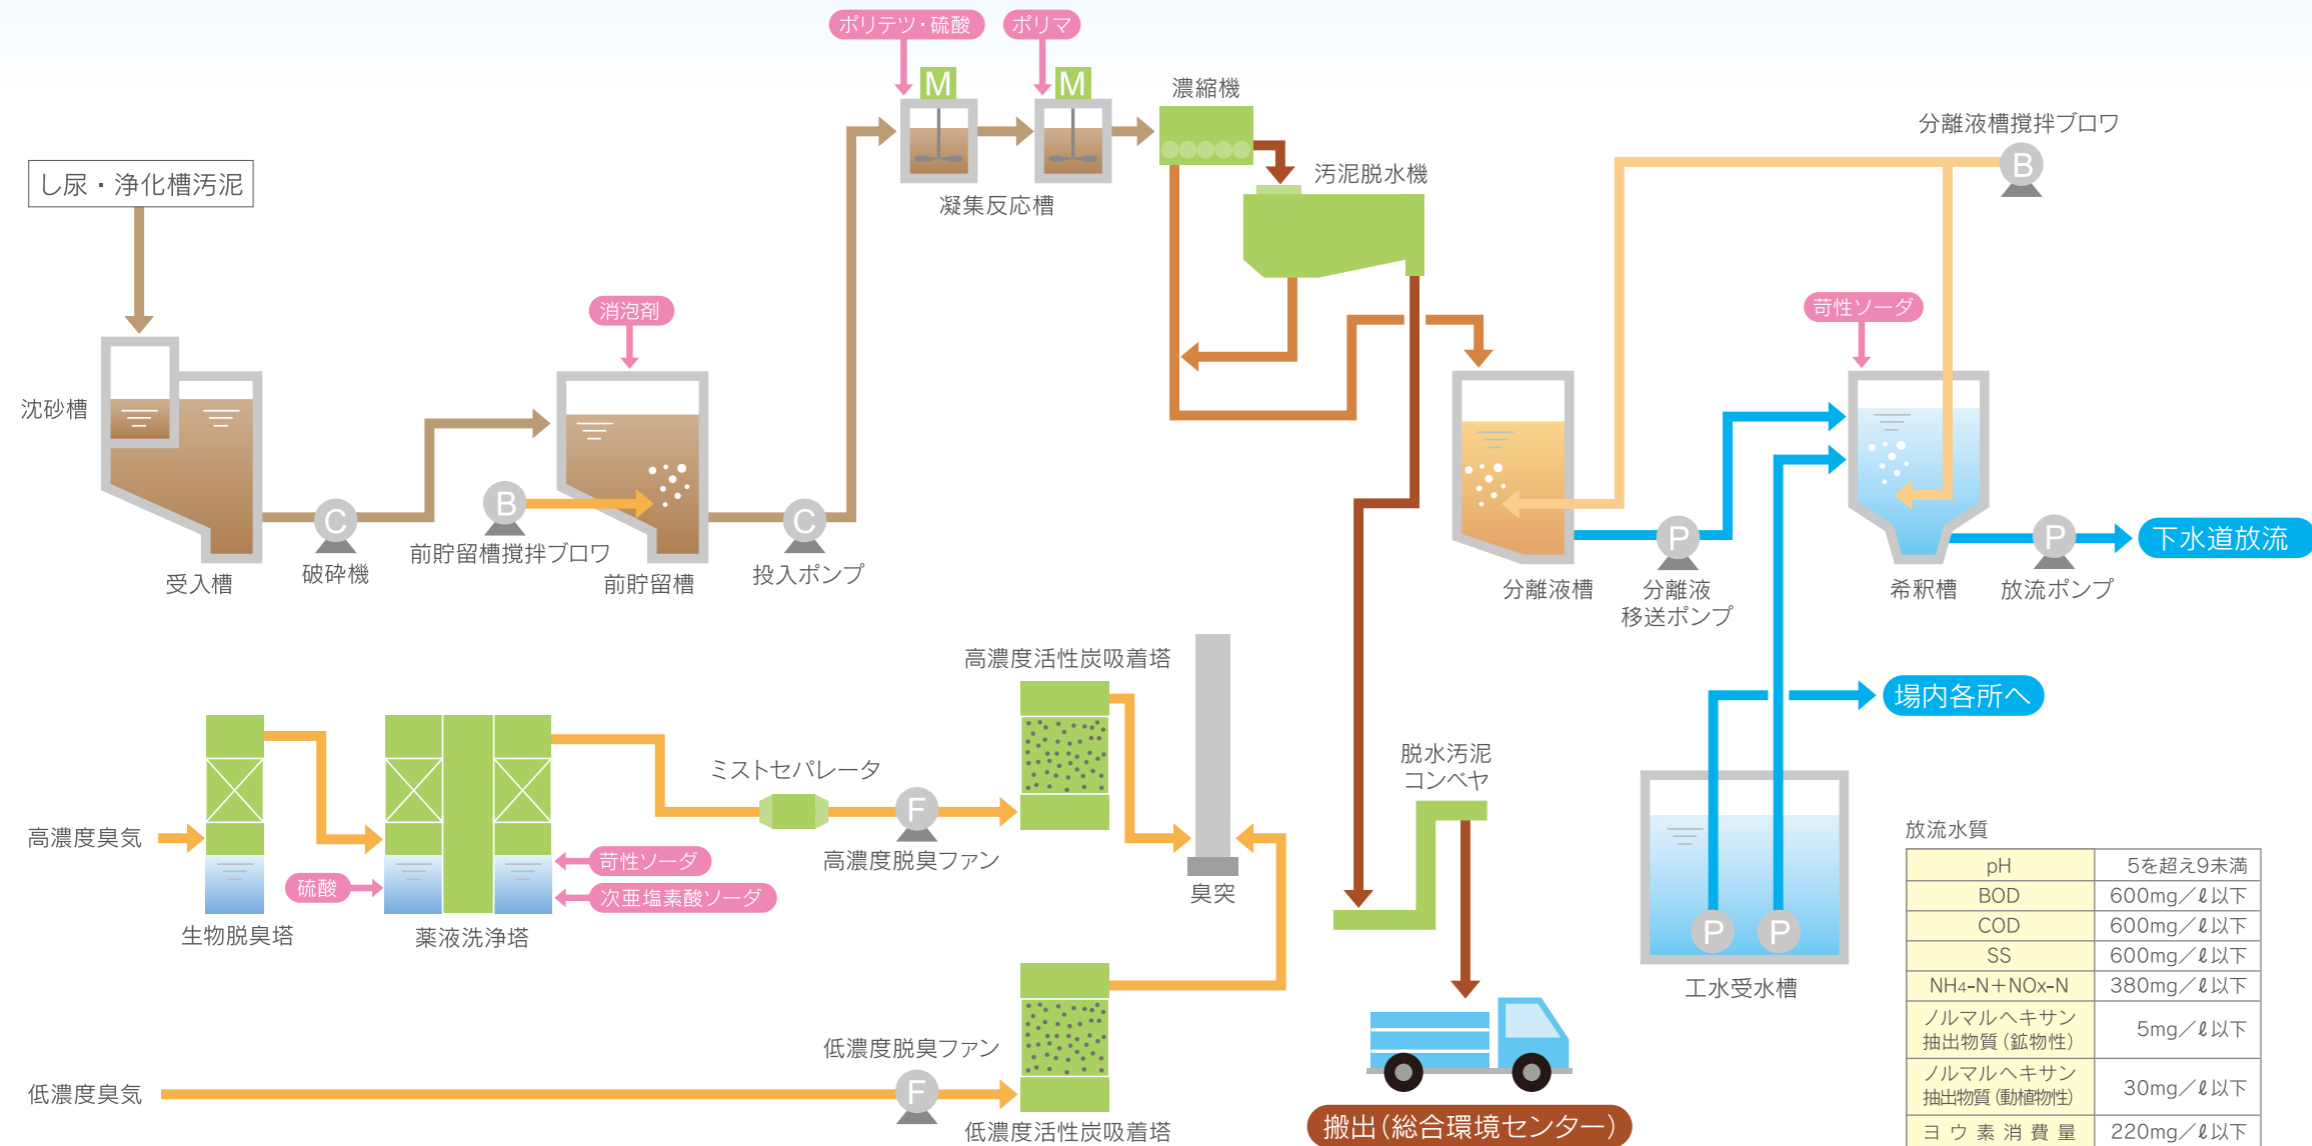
し尿・浄化槽汚泥

沈砂槽

受入槽

C
破砕機

B
前貯留槽撹拌ブロワ

消泡剤

前貯留槽

C
投入ポンプ

ポリテツ・硫酸

ポリマ

M

M

凝集反応槽

濃縮機

汚泥脱水機

分離液槽撹拌ブロワ

B

苛性ソーダ

分離液槽

P
分離液
移送ポンプ

希釈槽

P
放流ポンプ

下水道放流

高濃度活性炭吸着塔

高濃度臭気

生物脱臭塔

硫酸

薬液洗浄塔

苛性ソーダ

次亜塩素酸ソーダ

ミストセパレータ

F
高濃度脱臭ファン

臭突

脱水汚泥
コンベヤ

場内各所へ

P P
工水受水槽

低濃度脱臭ファン

F

低濃度臭気

低濃度活性炭吸着塔

搬出(総合環境センター)

放流水質

| pH | 5を超え9未満 |
|---|---|
| BOD | 600mg/ℓ以下 |
| COD | 600mg/ℓ以下 |
| SS | 600mg/ℓ以下 |
| NH4-N+NOx-N | 380mg/ℓ以下 |
| ノルマルヘキサン抽出物質(鉱物性) | 5mg/ℓ以下 |
| ノルマルヘキサン抽出物質(動植物性) | 30mg/ℓ以下 |
| ヨウ素消費量 | 220mg/ℓ以下 |